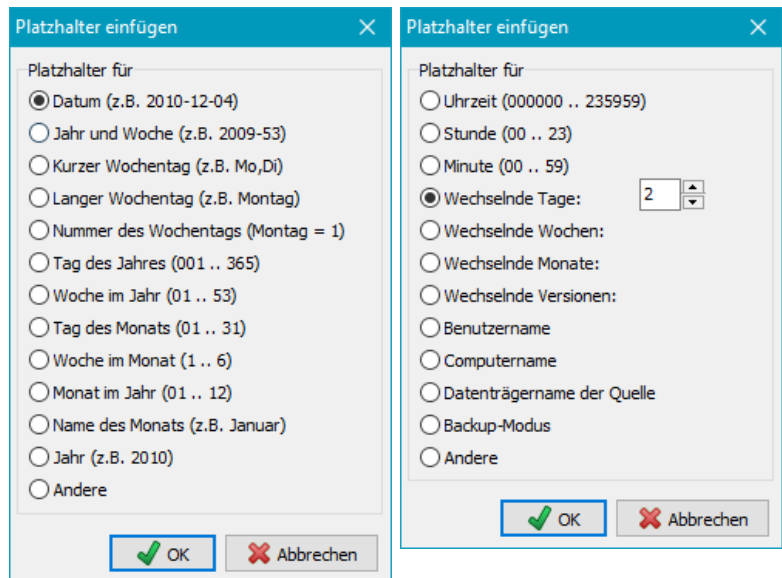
Platzhalter einfügen

Platzhalter für

Datum (z.B. 2010-12-04)
Jahr und Woche (z.B. 2009-53)
Kurzer Wochentag (z.B. Mo,Di)
Langer Wochentag (z.B. Montag)
Nummer des Wochentags (Montag = 1)
Tag des Jahres (001 .. 365)
Woche im Jahr (01 .. 53)
Tag des Monats (01 .. 31)
Woche im Monat (1 .. 6)
Monat im Jahr (01 .. 12)
Name des Monats (z.B. Januar)
Jahr (z.B. 2010)
Andere

OK
Abbrechen

Platzhalter einfügen

Platzhalter für

Uhrzeit (000000 .. 235959)
Stunde (00 .. 23)
Minute (00 .. 59)
Wechselnde Tage: 2
Wechselnde Wochen:
Wechselnde Monate:
Wechselnde Versionen:
Benutzername
Computername
Datenträgername der Quelle
Backup-Modus
Andere

OK
Abbrechen